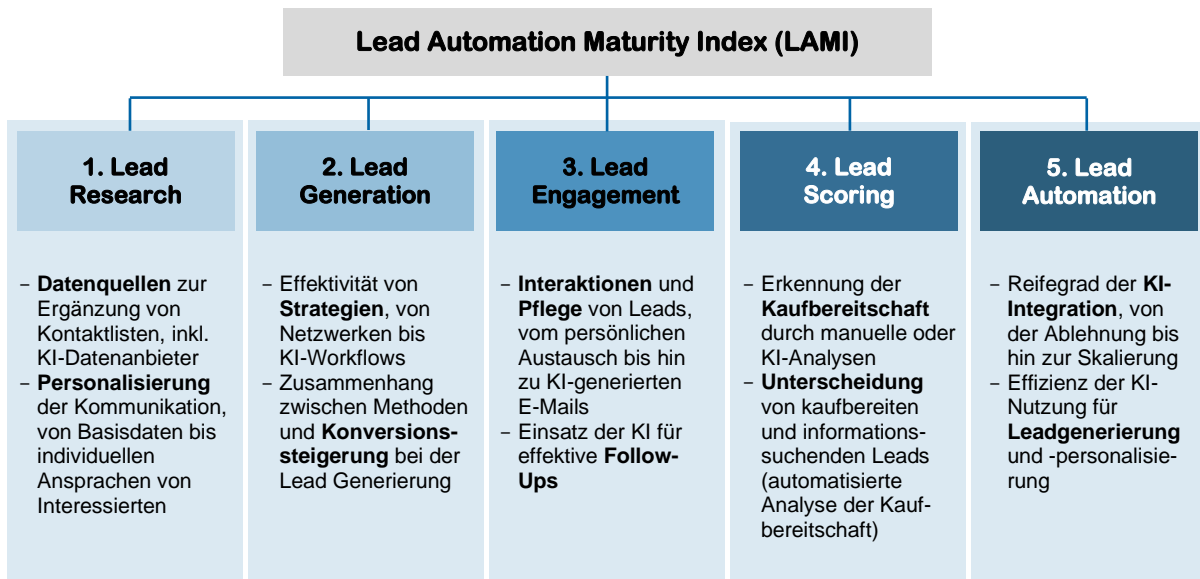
Lead Automation Maturity Index (LAMI)

1. Lead Research

– Datenquellen zur Ergänzung von Kontaktlisten, inkl. KI-Datenanbieter
– Personalisierung der Kommunikation, von Basisdaten bis individuellen Ansprachen von Interessierten

2. Lead Generation

– Effektivität von Strategien, von Netzwerken bis KI-Workflows
– Zusammenhang zwischen Methoden und Konversionssteigerung bei der Lead Generierung

3. Lead Engagement

– Interaktionen und Pflege von Leads, vom persönlichen Austausch bis hin zu KI-generierten E-Mails
– Einsatz der KI für effektive Follow-Ups

4. Lead Scoring

– Erkennung der Kaufbereitschaft durch manuelle oder KI-Analysen
– Unterscheidung von kaufbereiten und informationssuchenden Leads (automatisierte Analyse der Kaufbereitschaft)

5. Lead Automation

– Reifegrad der KI-Integration, von der Ablehnung bis hin zur Skalierung
– Effizienz der KI-Nutzung für Leadgenerierung und -personalisierung